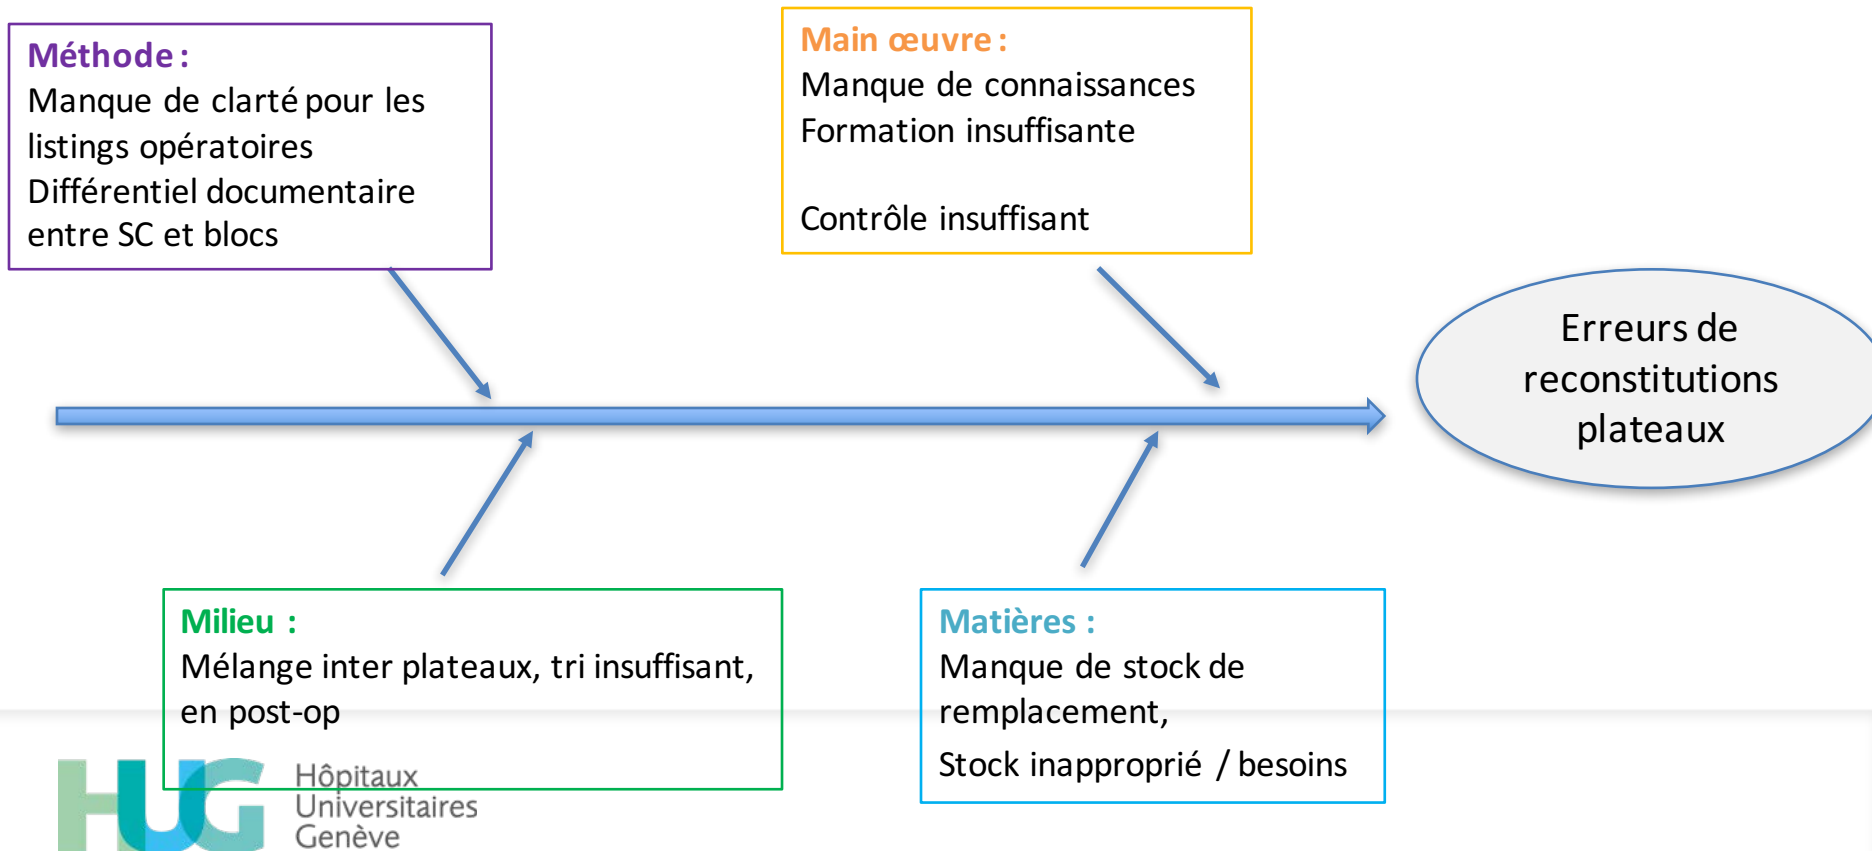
Méthode :
Manque de clarté pour les listings opératoires
Différentiel documentaire entre SC et blocs

Main œuvre :
Manque de connaissances
Formation insuffisante

Contrôle insuffisant

Erreurs de reconstitutions plateaux

Milieu :
Mélange inter plateaux, tri insuffisant, en post-op

Matières :
Manque de stock de remplacement,
Stock inapproprié / besoins

HUG Hôpitaux Universitaires Genève